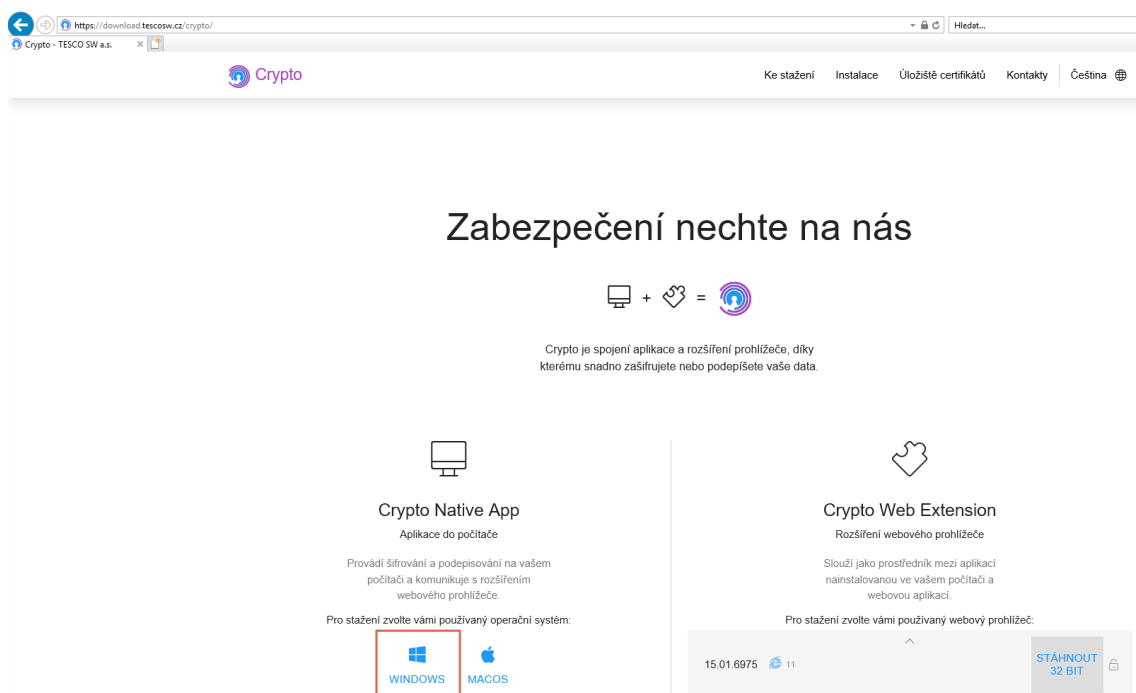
https://download.tescosw.cz/crypto/

Hledat...

Crypto - TESCO SW a.s.

Crypto

Ke stažení Instalace Úložiště certifikátů Kontakty Čeština

Zabezpečení nechte na nás

+ =

Crypto je spojení aplikace a rozšíření prohlížeče, díky kterému snadno zašifrujete nebo podepíšete vaše data.

Crypto Native App

Aplikace do počítače

Provádí šifrování a podepisování na vašem počítači a komunikuje s rozšířením webového prohlížeče.

Pro stažení zvolte vámi používaný operační systém:

WINDOWS MACOS

Crypto Web Extension

Rozšíření webového prohlížeče

Slouží jako prostředník mezi aplikací nainstalovanou ve vašem počítači a webovou aplikací.

Pro stažení zvolte vámi používaný webový prohlížeč:

15.01.6975 11

STÁHNOUT 32 BIT